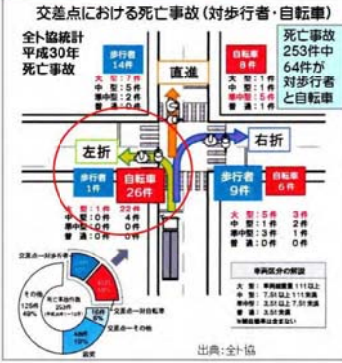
交差点における死亡事故（対歩行者・自転車）

全ト協統計
平成30年
死亡事故

死亡事故
253件中
64件が
対歩行者
と自転車

歩行者
14件

自転車
8件

大　型：1件
中　型：5件
準中型：2件
普　通：6件

大　型：7件
中　型：1件
準中型：0件
普　通：0件

直進

左折

右折

歩行者
1件

自転車
26件

歩行者
9件

自転車
6件

大　型：1件
中　型：0件
準中型：0件
普　通：0件

大　型：22件
中　型：4件
準中型：0件
普　通：0件

大　型：5件
中　型：2件
準中型：1件
普　通：1件

大　型：3件
中　型：1件
準中型：1件
普　通：1件

交差点一対歩行者

その他
125件
49%

死亡事故件数
253件
(H30年)

交差点一対自転車

交差点一その他

車両区分の解説

大　型
中　型
準中型
普　通

出典：全ト協